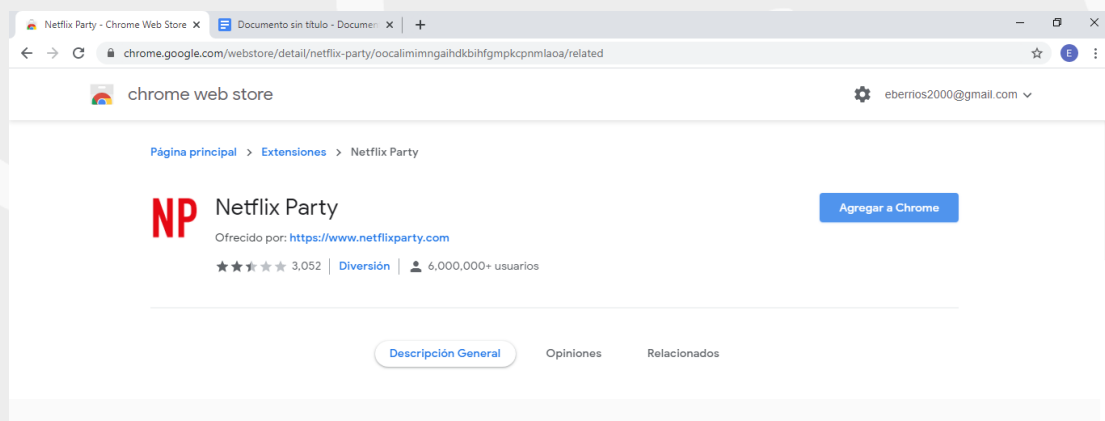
Netflix Party - Chrome Web Store ×
Documento sin título - Documen ×
+

chrome.google.com/webstore/detail/netflix-party/oocalimimngaihdkbihfgmpkcpnmlaoa/related

E

chrome web store

eberrios2000@gmail.com

Página principal > Extensiones > Netflix Party

NP

Netflix Party

Ofrecido por: https://www.netflixparty.com

3,052 | Diversión | 6,000,000+ usuarios

Agregar a Chrome

Descripción General

Opiniones

Relacionados